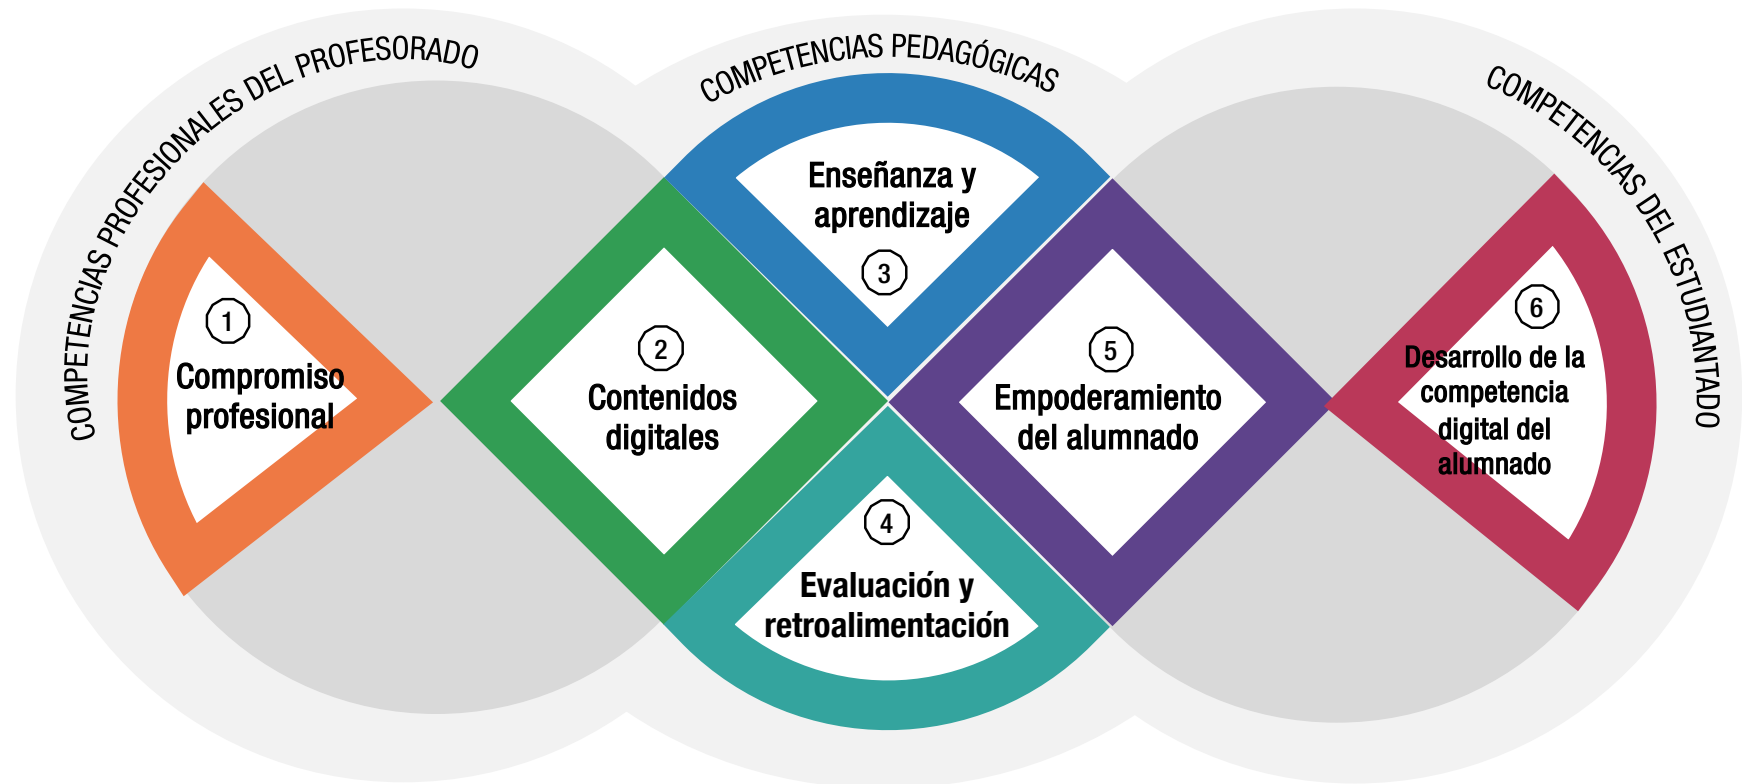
COMPETENCIAS PROFESIONALES DEL PROFESORADO

COMPETENCIAS PEDAGÓGICAS

COMPETENCIAS DEL ESTUDIANTADO

1
Compromiso profesional

2
Contenidos digitales

Enseñanza y aprendizaje
3

4
Evaluación y retroalimentación

5
Empoderamiento del alumnado

6
Desarrollo de la competencia digital del alumnado